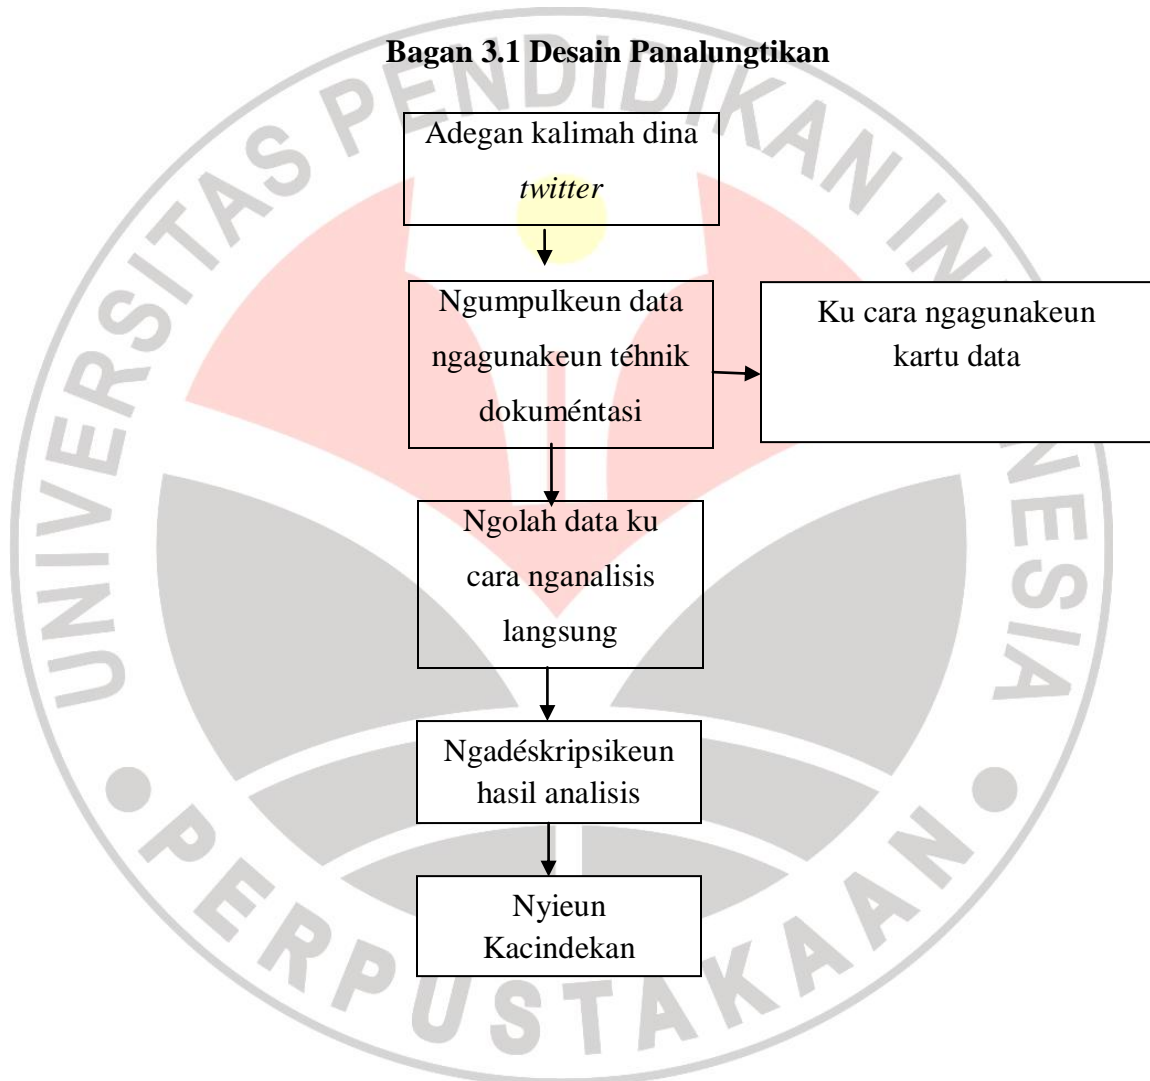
**Bagan 3.1 Desain Panalungtikan**

Adegan kalimah dina *twitter*

Ngumpulkeun data ngagunakeun téhnik dokuméntasi

Ku cara ngagunakeun kartu data

Ngolah data ku cara nganalisis langsung

Ngadéskripsikeun hasil analisis

Nyieun Kacindekan

UNIVERSITAS PENDIDIKAN INDONESIA
PERPUSTAKAAN